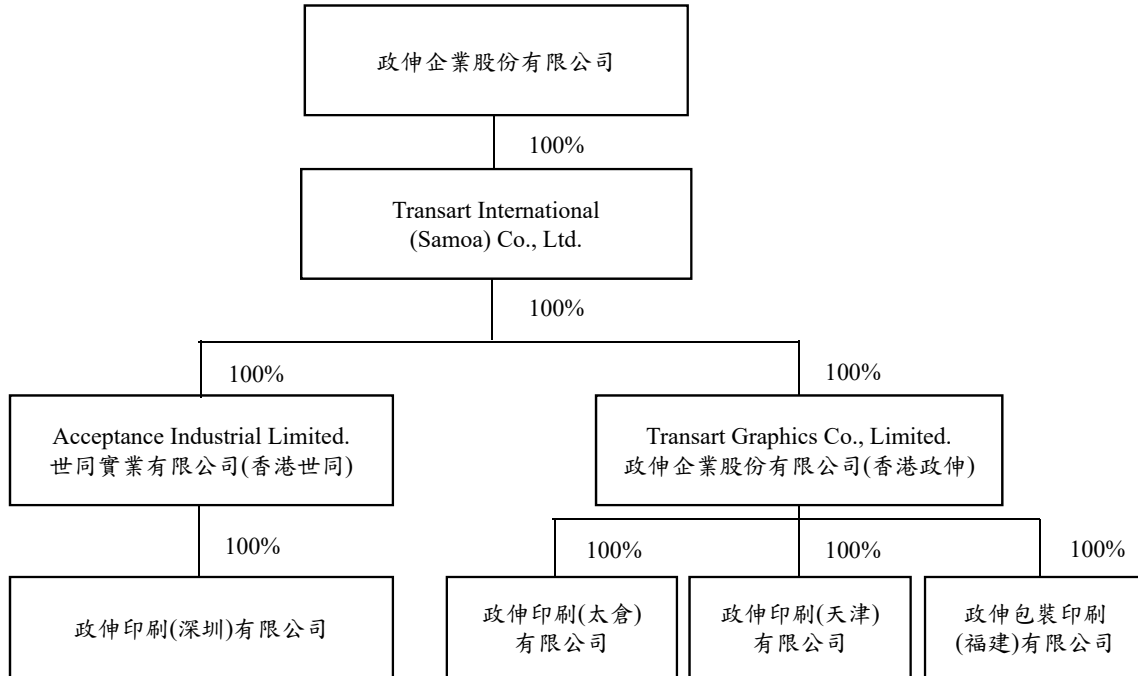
政伸企業股份有限公司

100%

Transart International (Samoa) Co., Ltd.

100%

100%

Acceptance Industrial Limited.
世同實業有限公司(香港世同)

100%

政伸印刷(深圳)有限公司

100%

Transart Graphics Co., Limited.
政伸企業股份有限公司(香港政伸)

100%

政伸印刷(太倉)有限公司

100%

政伸印刷(天津)有限公司

100%

政伸包裝印刷(福建)有限公司